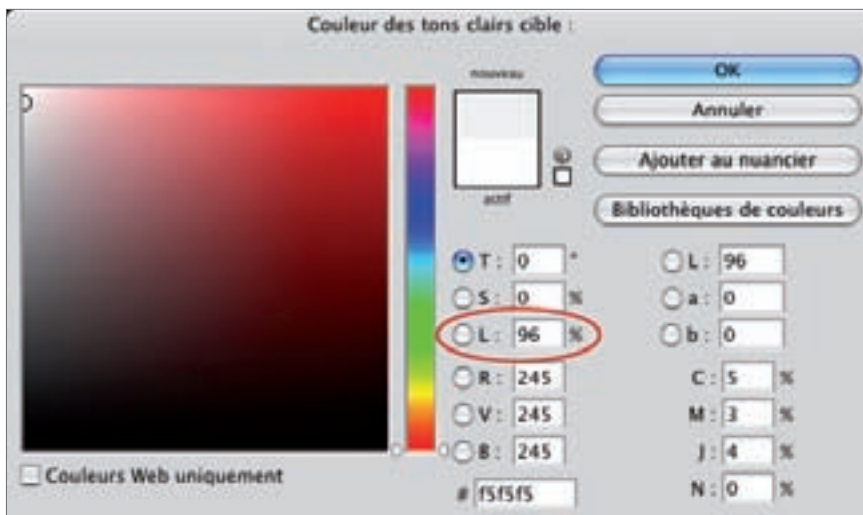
Couleur des tons clairs cible :

nouveau

actif

OK

Annuler

Ajouter au nuancier

Bibliothèques de couleurs

T : 0 °

S : 0 %

L : 96 %

R : 245

V : 245

B : 245

L : 96

a : 0

b : 0

C : 5 %

M : 3 %

J : 4 %

N : 0 %

# f5f5f5

Couleurs Web uniquement